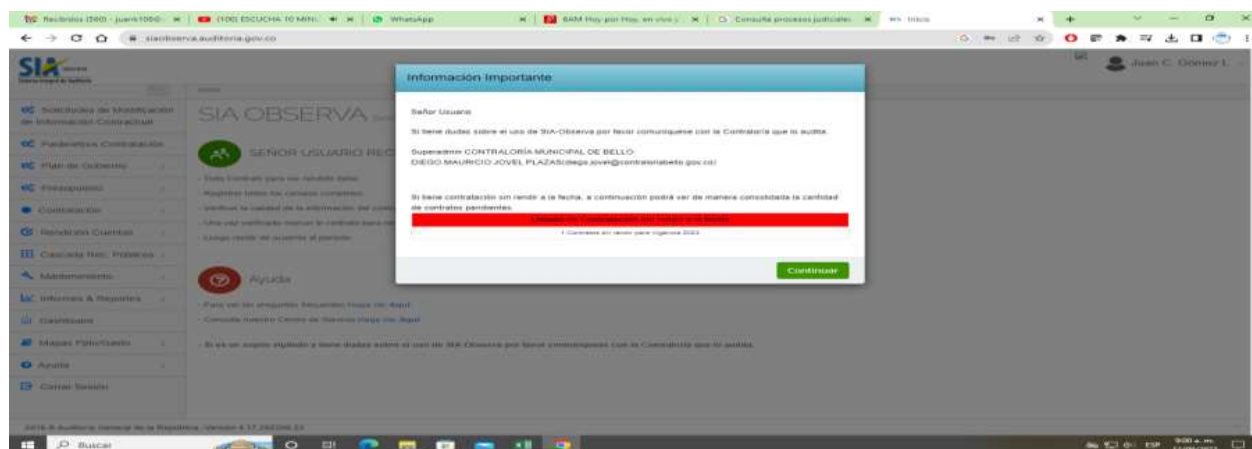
Recibidos (560) - juan1000 | (100) ESCUCHA 10 MIN | WhatsApp | 6AM Hoy por Hoy, en vivo | Consulta procesos judiciales | Inicio

siaobserva.auditoria.gov.co

SIA

Juan C. Gomez L.

Solicitudes de Modificación de Información Contractual
Parámetros Contratación
Plan de Gobierno
Presupuesto
Contratación
Rendición Cuentas
Cascada Rec. Públicos
Mantenimiento
Informes & Reportes
Dashboard
Mapas Plan/Gasto
Ayuda
Cerrar Sesión

SIA OBSERVA

SEÑOR USUARIO REC

Ayuda

Para ver las preguntas frecuentes Haga clic Aquí
Consulte nuestro Centro de Servicio Haga clic Aquí

Si es un sujeto vigilado y tiene dudas sobre el uso de SIA Observa por favor comuníquese con la Contraloría que lo audita.

Información Importante

Señor Usuario

Si tiene dudas sobre el uso de SIA-Observa por favor comuníquese con la Contraloría que lo audita.

Superadmin CONTRALORÍA MUNICIPAL DE BELLO
DIEGO MAURICIO JOVEL PLAZAS(diego.jovel@contraloriabello.gov.co)

Si tiene contratación sin rendir a la fecha, a continuación podrá ver de manera consolidada la cantidad de contratos pendientes.

Listado de Contratación por rendir a la fecha

1 Contratos sin rendir para vigencia 2022

Continuar

2016 © Auditoría General de la República - Versión 4.17.

Buscar

ESP 9:00 a. m.